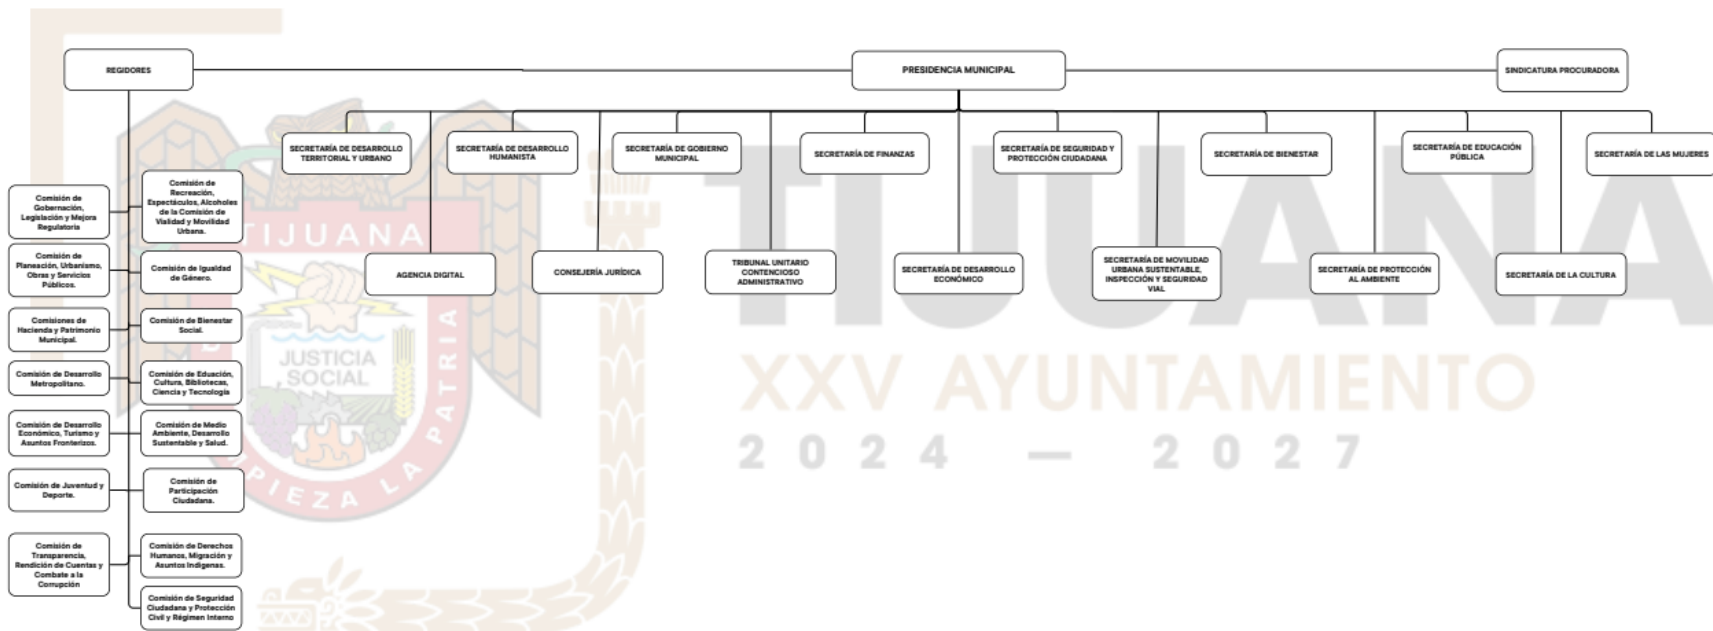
REGIDORES

PRESIDENCIA MUNICIPAL

SINDICATURA PROCURADORA

SECRETARÍA DE DESARROLLO TERRITORIAL Y URBANO

SECRETARÍA DE DESARROLLO HUMANISTA

SECRETARÍA DE GOBIERNO MUNICIPAL

SECRETARÍA DE FINANZAS

SECRETARÍA DE SEGURIDAD Y PROTECCIÓN CIUDADANA

SECRETARÍA DE BIENESTAR

SECRETARÍA DE EDUCACIÓN PÚBLICA

SECRETARÍA DE LAS MUJERES

AGENCIA DIGITAL

CONSEJERÍA JURÍDICA

TRIBUNAL UNITARIO CONTENCIOSO ADMINISTRATIVO

SECRETARÍA DE DESARROLLO ECONÓMICO

SECRETARÍA DE MOVILIDAD URBANA SUSTENTABLE, INSPECCIÓN Y SEGURIDAD VIAL

SECRETARÍA DE PROTECCIÓN AL AMBIENTE

SECRETARÍA DE LA CULTURA

Comisión de Gobernación, Legislación y Mejora Regulatoria

Comisión de Recreación, Espectáculos, Alcoholes de la Comisión de Vialidad y Movilidad Urbana.

Comisión de Planeación, Urbanismo, Obras y Servicios Públicos.

Comisión de Igualdad de Género.

Comisiones de Hacienda y Patrimonio Municipal.

Comisión de Bienestar Social.

Comisión de Desarrollo Metropolitano.

Comisión de Educación, Cultura, Bibliotecas, Ciencia y Tecnología

Comisión de Desarrollo Económico, Turismo y Asuntos Fronterizos.

Comisión de Medio Ambiente, Desarrollo Sustentable y Salud.

Comisión de Juventud y Deporte.

Comisión de Participación Ciudadana.

Comisión de Transparencia, Rendición de Cuentas y Combate a la Corrupción

Comisión de Derechos Humanos, Migración y Asuntos Indígenas.

Comisión de Seguridad Ciudadana y Protección Civil y Régimen Interno

TIJUANA
JUSTICIA SOCIAL
EMPIEZA LA PATRIA

TIJUANA
XXV AYUNTAMIENTO
2024 — 2027